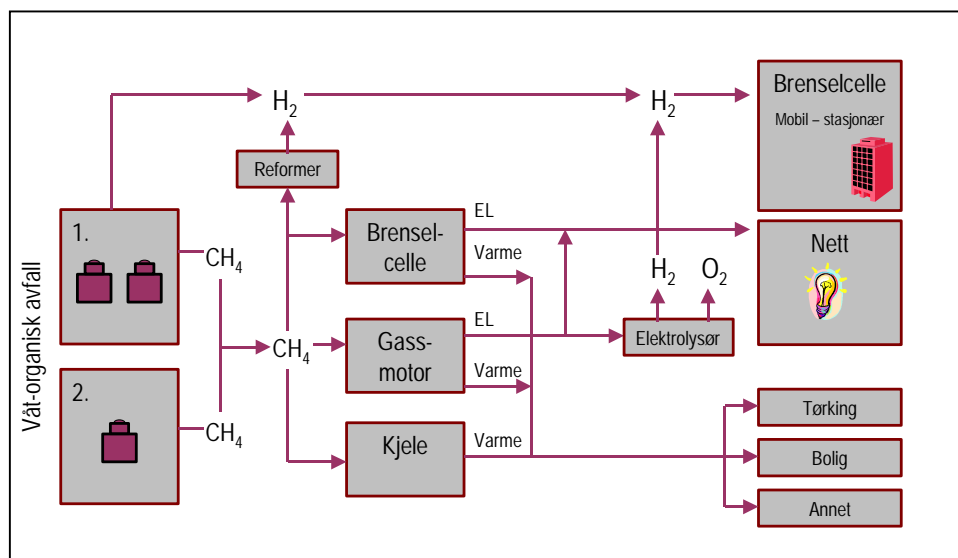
Våt-organisk avfall

1.

2.

$CH_4$

$CH_4$

$H_2$

Reformer

$CH_4$

Brenselcelle

Gassmotor

Kjele

EL

Varme

EL

Varme

Varme

$H_2$

Brenselcelle

Mobil – stasjonær

Nett

$H_2$ $O_2$

Elektrolysør

Tørking

Bolig

Annet